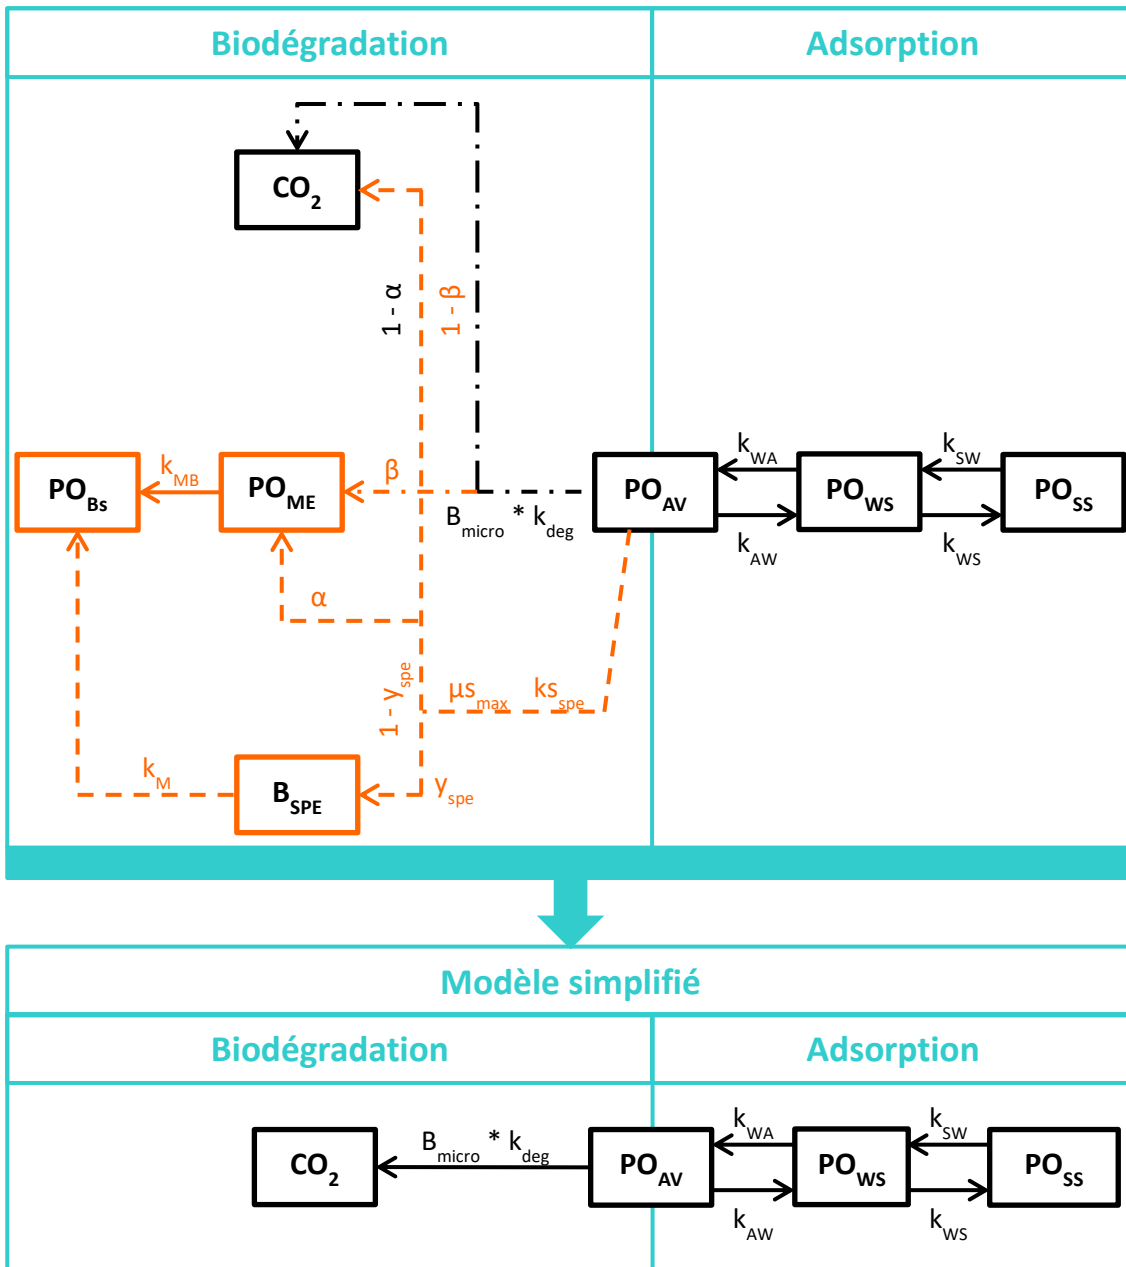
Biodégradation

Adsorption

$CO_2$

1 - α

1 - β

$PO_{Bs}$

$k_{MB}$

$PO_{ME}$

β

$B_{micro}$ * $k_{deg}$

$PO_{AV}$

$k_{WA}$

$k_{AW}$

$PO_{WS}$

$k_{SW}$

$k_{WS}$

$PO_{SS}$

α

$1 - y_{spe}$

$\mu s_{max}$

$ks_{spe}$

$k_M$

$B_{SPE}$

$y_{spe}$

Modèle simplifié

Biodégradation

Adsorption

$CO_2$

$B_{micro}$ * $k_{deg}$

$PO_{AV}$

$k_{WA}$

$k_{AW}$

$PO_{WS}$

$k_{SW}$

$k_{WS}$

$PO_{SS}$